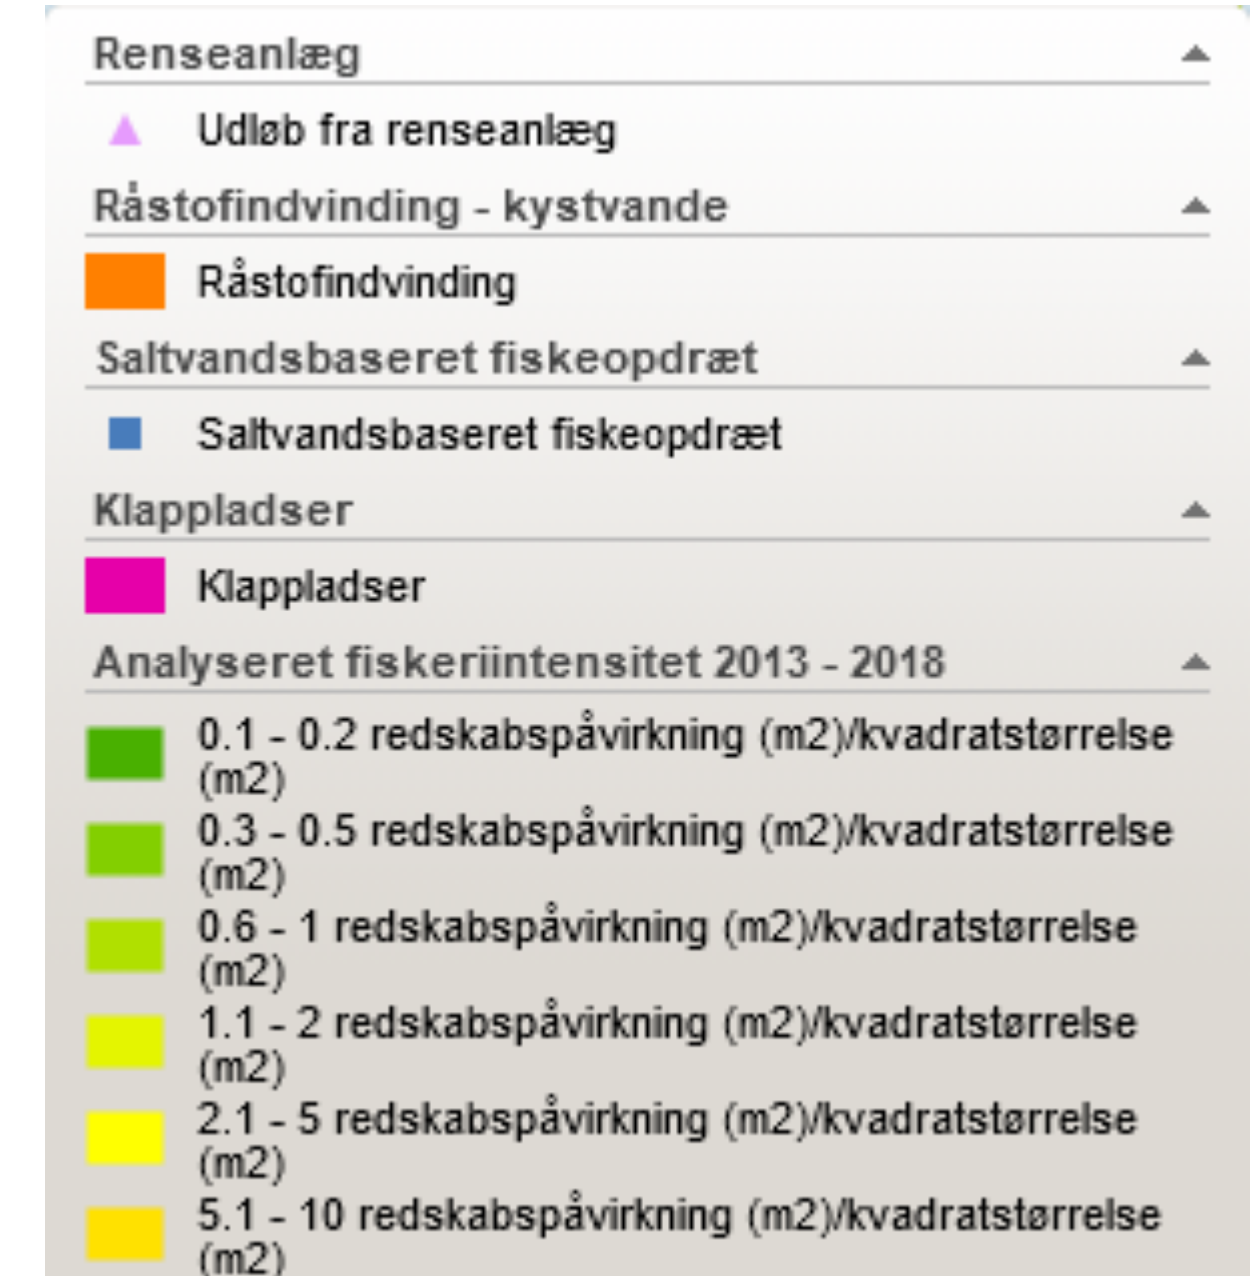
Renseanlæg

Udløb fra renseanlæg

Råstofindvinding - kystvande

Råstofindvinding

Saltvandsbaseret fiskeopdræt

Saltvandsbaseret fiskeopdræt

Klappladser

Klappladser

Analyseret fiskeriintensitet 2013 - 2018

0.1 - 0.2 redskabspåvirkning (m2)/kvadratstørrelse (m2)

0.3 - 0.5 redskabspåvirkning (m2)/kvadratstørrelse (m2)

0.6 - 1 redskabspåvirkning (m2)/kvadratstørrelse (m2)

1.1 - 2 redskabspåvirkning (m2)/kvadratstørrelse (m2)

2.1 - 5 redskabspåvirkning (m2)/kvadratstørrelse (m2)

5.1 - 10 redskabspåvirkning (m2)/kvadratstørrelse (m2)